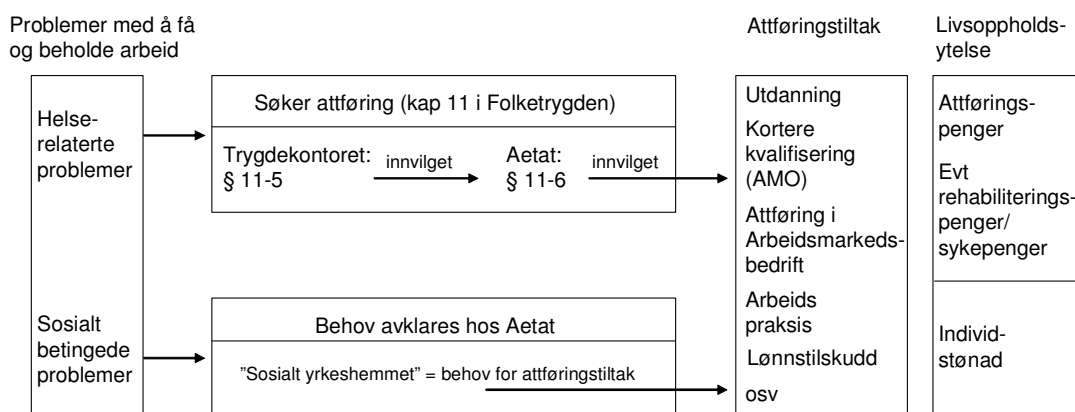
Problemer med å få og beholde arbeid

Attføringstiltak

Livsoppholdsytelse

Helserelaterte problemer

Søker attføring (kap 11 i Folketrygden)

Trygdekontoret: § 11-5

innvilget

Aetat: § 11-6

innvilget

Sosialt betingede problemer

Behov avklares hos Aetat

"Sosialt yrkeshemmet" = behov for attføringstiltak

Utdanning

Kortere kvalifisering (AMO)

Attføring i Arbeidsmarkedsbedrift

Arbeids praksis

Lønnstilskudd

osv

Attføringspenger

Evt rehabiliteringspenger/ sykepenger

Individstønad